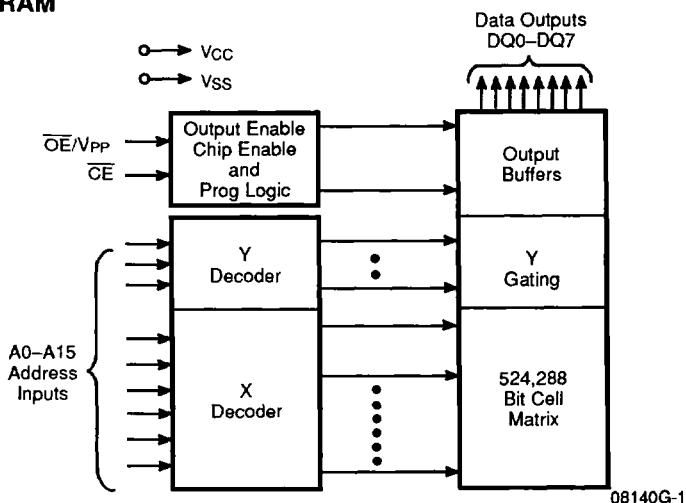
RAM

Data Outputs DQ0–DQ7

VCC

VSS

$\overline{OE}$/VPP

$\overline{CE}$

Output Enable Chip Enable and Prog Logic

Output Buffers

Y Decoder

Y Gating

A0–A15 Address Inputs

X Decoder

524,288 Bit Cell Matrix

08140G-1